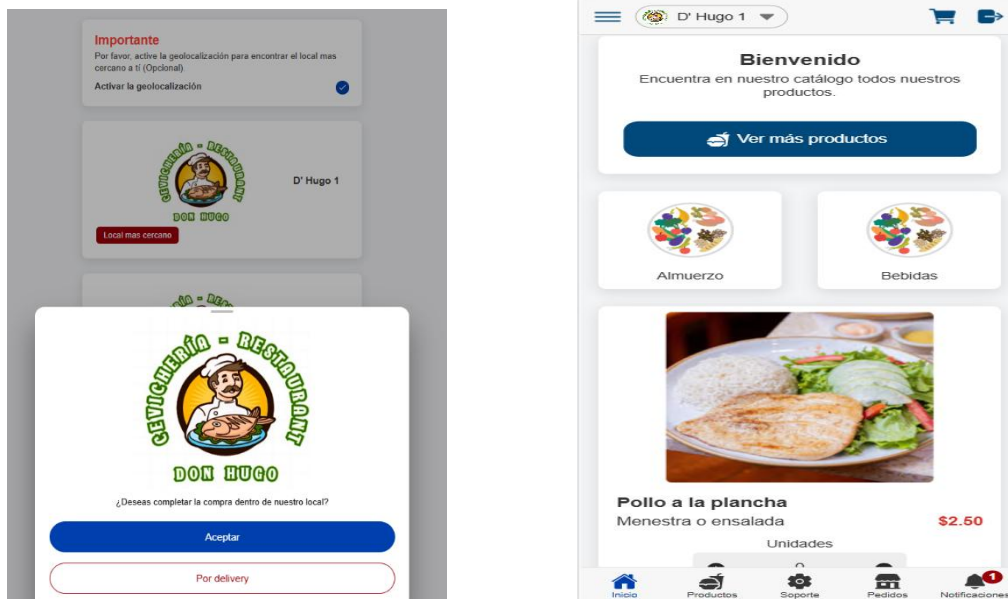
Importante
Por favor, active la geolocalización para encontrar el local mas cercano a tí (Opcional)
Activar la geolocalización

CEVICHERÍA - RESTAURANT
DON HUGO
D' Hugo 1
Local mas cercano

CEVICHERÍA - RESTAURANT
DON HUGO
¿Deseas completar la compra dentro de nuestro local?
Aceptar
Por delivery

D' Hugo 1
Bienvenido
Encuentra en nuestro catálogo todos nuestros productos.
Ver más productos
Almuerzo
Bebidas
Pollo a la plancha
Menestra o ensalada
$2.50
Unidades
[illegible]
Inicio
Productos
Soporte
Pedidos
1
Notificaciones